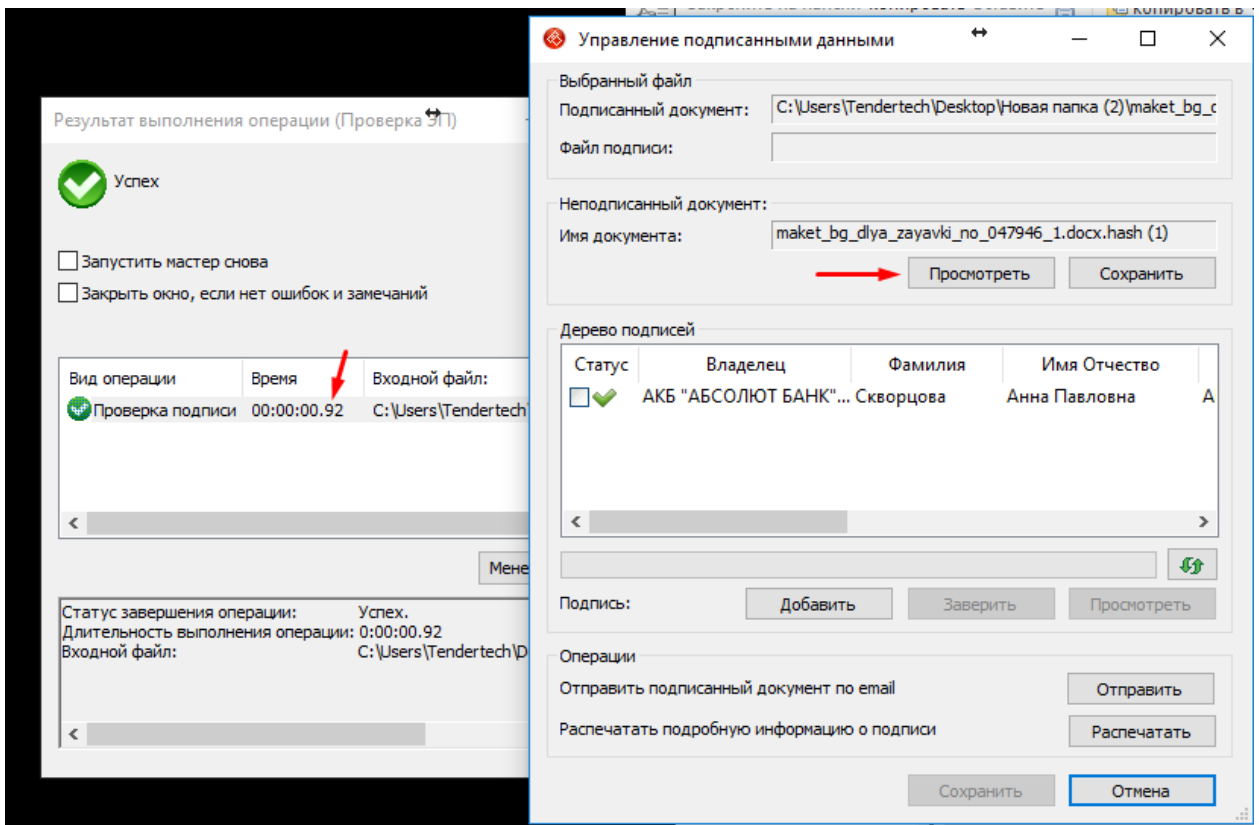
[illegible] Копировать в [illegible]

Результат выполнения операции (Проверка ЭП)

Успех

Запустить мастер снова

Закрыть окно, если нет ошибок и замечаний

| Вид операции | Время | Входной файл: |
|---|---|---|
| Проверка подписи | 00:00:00.92 | C:\Users\Tendertech\ |

Мене

Статус завершения операции: Успех.
Длительность выполнения операции: 0:00:00.92
Входной файл: C:\Users\Tendertech\D

Управление подписанными данными

Выбранный файл

Подписанный документ: C:\Users\Tendertech\Desktop\Новая папка (2)\maket_bg_c

Файл подписи:

Неподписанный документ:

Имя документа: maket_bg_dlya_zayavki_no_047946_1.docx.hash (1)

Просмотреть Сохранить

Дерево подписей

| Статус | Владелец | Фамилия | Имя Отчество | |
|---|---|---|---|---|
| | АКБ "АБСОЛЮТ БАНК"... | Скворцова | Анна Павловна | А |

Подпись: Добавить Заверить Просмотреть

Операции

Отправить подписанный документ по email Отправить

Распечатать подробную информацию о подписи Распечатать

Сохранить Отмена